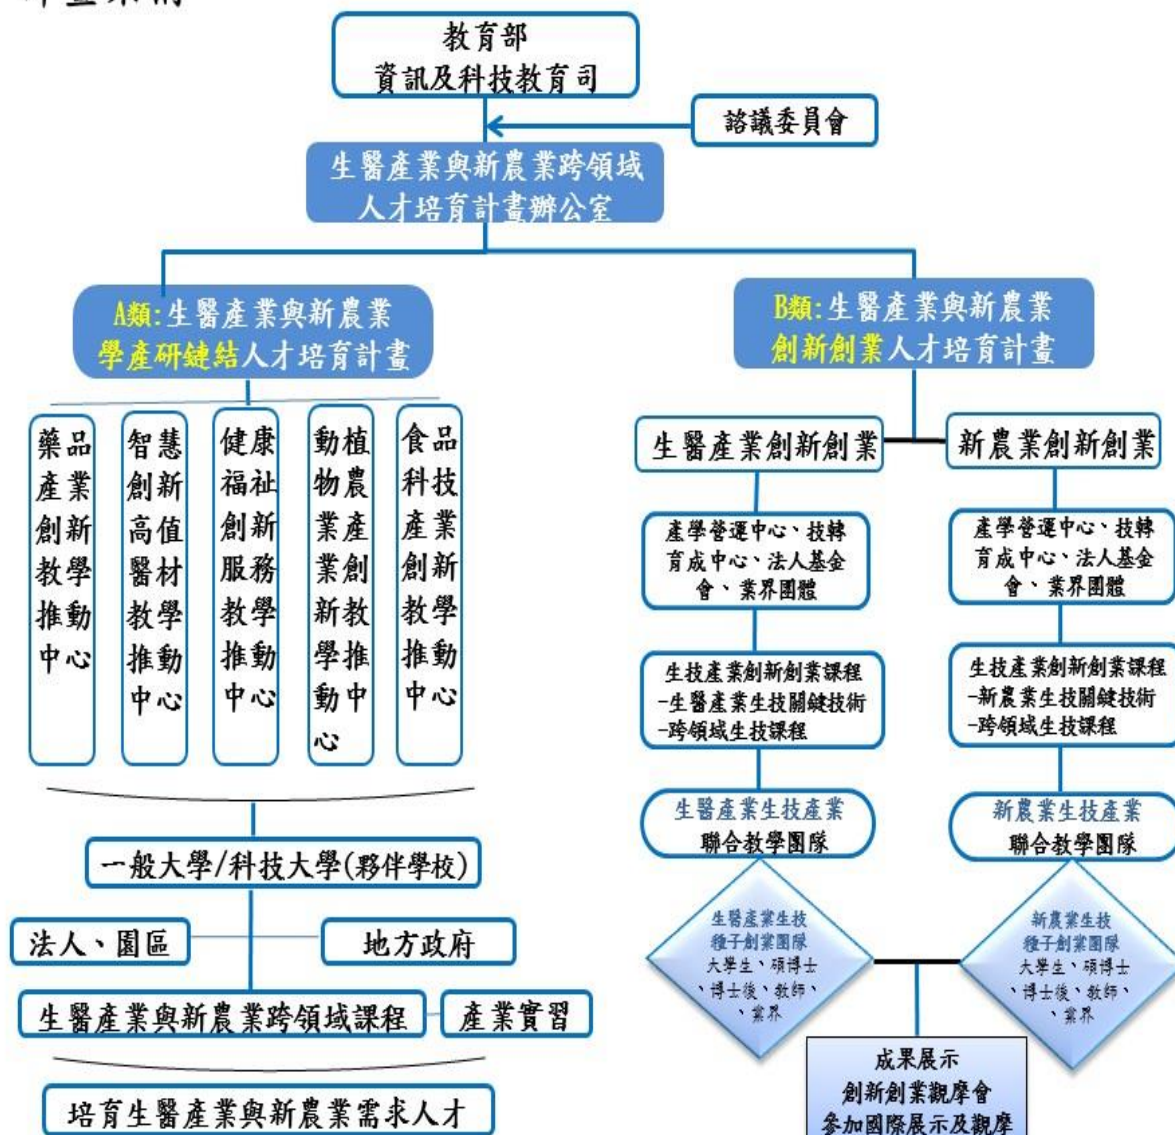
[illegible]

教育部
資訊及科技教育司

諮議委員會

生醫產業與新農業跨領域
人才培育計畫辦公室

A類:生醫產業與新農業
學產研鏈結人才培育計畫

B類:生醫產業與新農業
創新創業人才培育計畫

藥品產業創新教學推動中心

智慧創新高值醫材教學推動中心

健康福祉創新服務教學推動中心

動植物農業產業創新教學推動中心

食品科技產業創新教學推動中心

一般大學/科技大學(夥伴學校)

法人、園區

地方政府

生醫產業與新農業跨領域課程

產業實習

培育生醫產業與新農業需求人才

生醫產業創新創業

新農業創新創業

產學營運中心、技轉育成中心、法人基金會、業界團體

產學營運中心、技轉育成中心、法人基金會、業界團體

生技產業創新創業課程
-生醫產業生技關鍵技術
-跨領域生技課程

生技產業創新創業課程
-新農業生技關鍵技術
-跨領域生技課程

生醫產業生技產業
聯合教學團隊

新農業生技產業
聯合教學團隊

生醫產業生技
種子創業團隊
大學生、碩博士、博士後、教師、業界

新農業生技
種子創業團隊
大學生、碩博士、博士後、教師、業界

成果展示
創新創業觀摩會
參加國際展示及觀摩